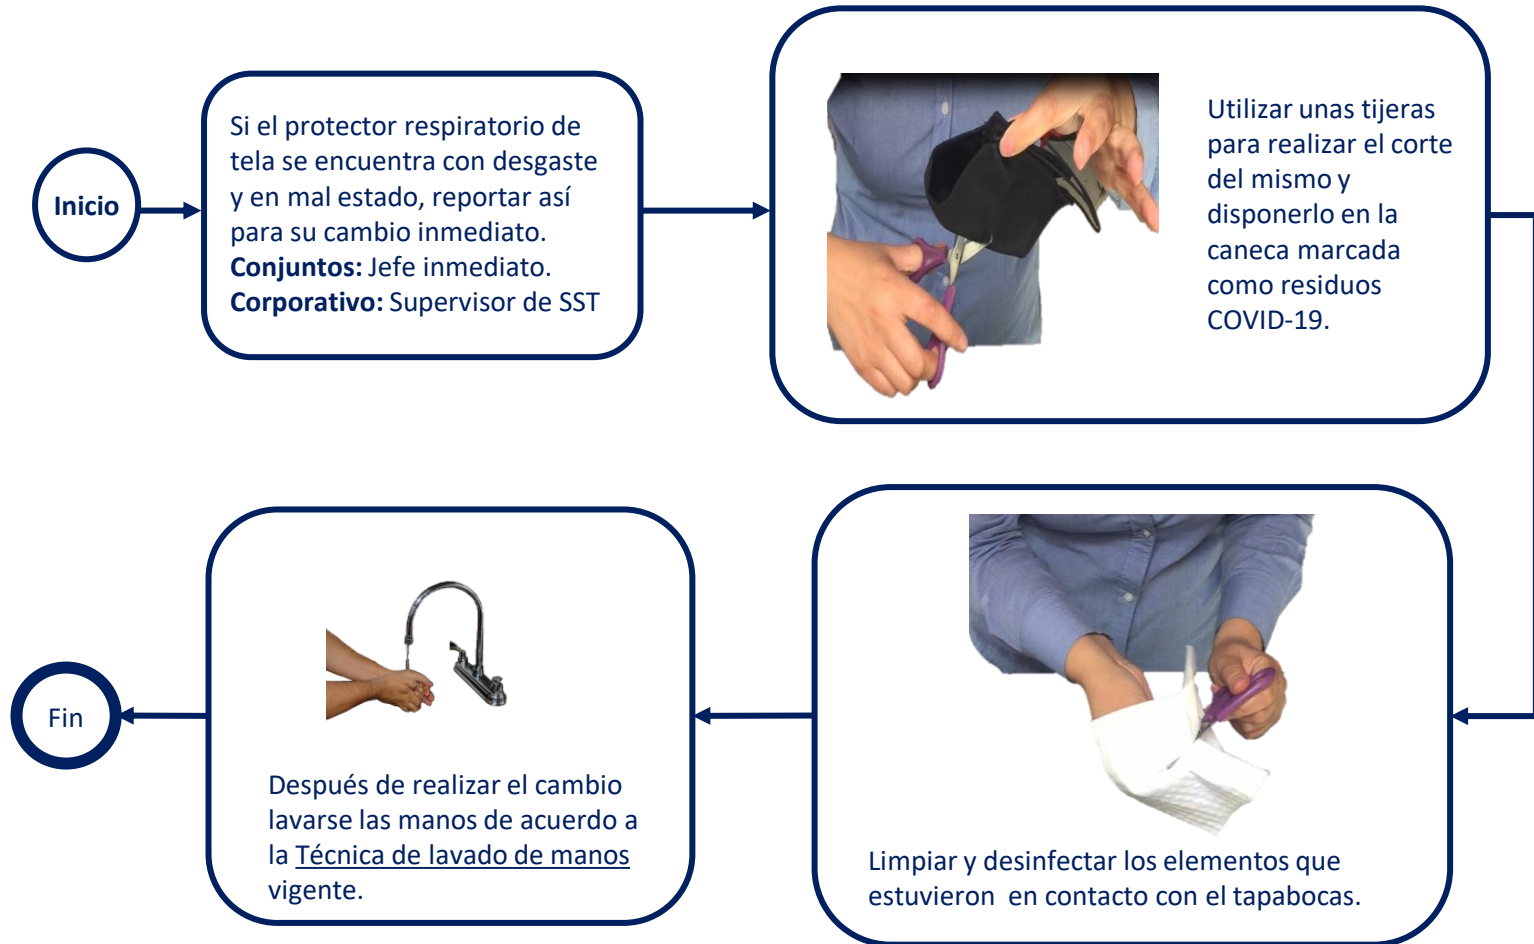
Inicio

Si el protector respiratorio de tela se encuentra con desgaste y en mal estado, reportar así para su cambio inmediato.
**Conjuntos:** Jefe inmediato.
**Corporativo:** Supervisor de SST

Utilizar unas tijeras para realizar el corte del mismo y disponerlo en la caneca marcada como residuos COVID-19.

Limpiar y desinfectar los elementos que estuvieron en contacto con el tapabocas.

Después de realizar el cambio lavarse las manos de acuerdo a la Técnica de lavado de manos vigente.

Fin